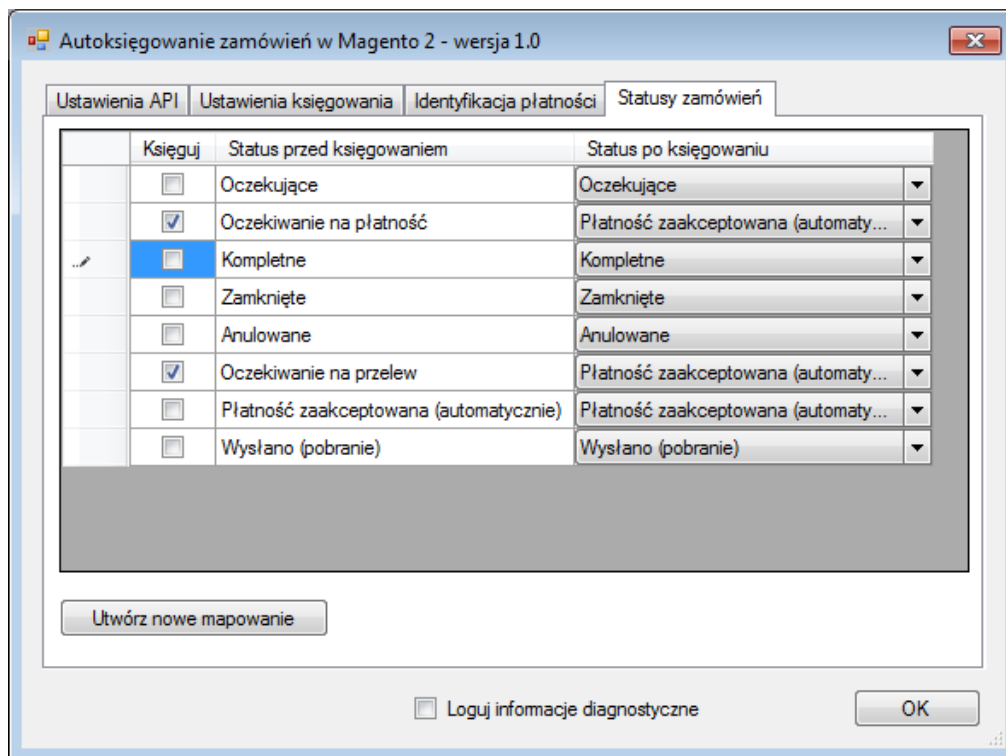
Autoksięgowanie zamówień w Magento 2 - wersja 1.0

Ustawienia API | Ustawienia księgowania | Identyfikacja płatności | Statusy zamówień

| Księguj | Status przed księgowaniem | Status po księgowaniu |
|---|---|---|
| ☐ | Oczekujące | Oczekujące |
| ☑ | Oczekiwanie na płatność | Płatność zaakceptowana (automaty... |
| ☐ | Kompletne | Kompletne |
| ☐ | Zamknięte | Zamknięte |
| ☐ | Anulowane | Anulowane |
| ☑ | Oczekiwanie na przelew | Płatność zaakceptowana (automaty... |
| ☐ | Płatność zaakceptowana (automatycznie) | Płatność zaakceptowana (automaty... |
| ☐ | Wysłano (pobranie) | Wysłano (pobranie) |

Utwórz nowe mapowanie

Loguj informacje diagnostyczne

OK